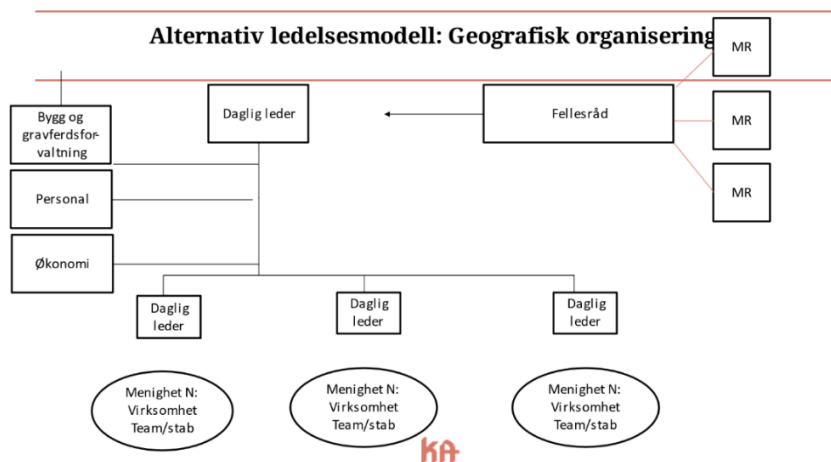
Alternativ ledelsesmodell: Geografisk organisering

MR

Bygg og gravferdsforvaltning

Daglig leder

Fellesråd

MR

Personal

MR

Økonomi

Daglig leder

Daglig leder

Daglig leder

Menighet N: Virksomhet Team/stab

Menighet N: Virksomhet Team/stab

Menighet N: Virksomhet Team/stab

KA